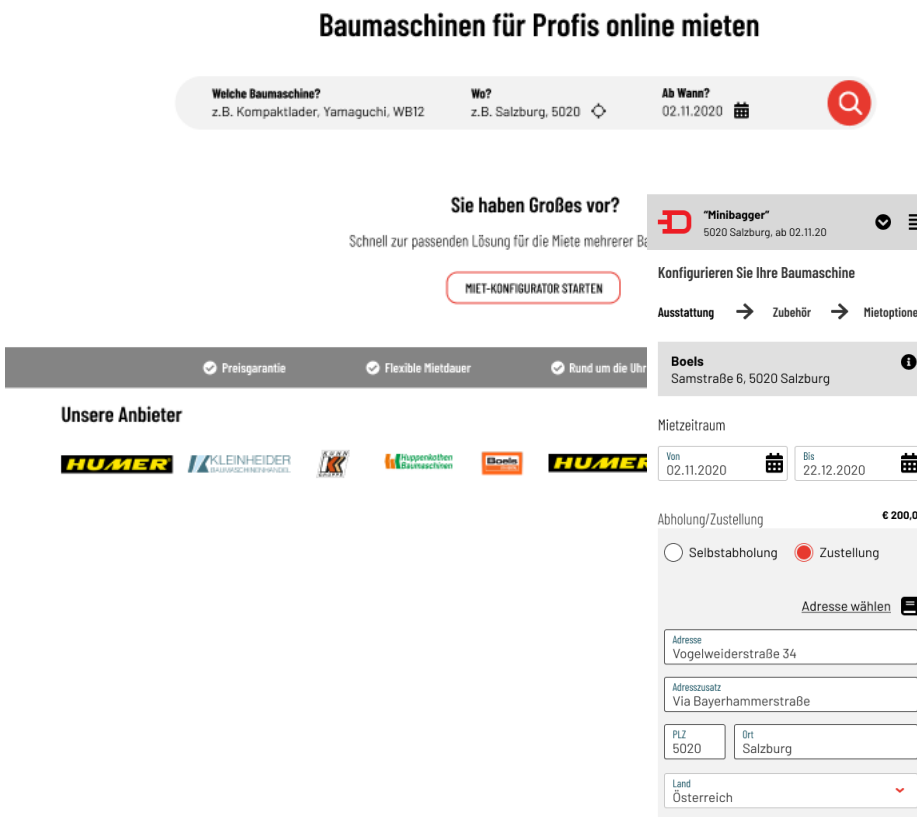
Baumaschinen für Profis online mieten

Welche Baumaschine?
z.B. Kompaktlader, Yamaguchi, WB12

Wo?
z.B. Salzburg, 5020

Ab Wann?
02.11.2020

Sie haben Großes vor?

Schnell zur passenden Lösung für die Miete mehrerer Ba

MIET-KONFIGURATOR STARTEN

Preisgarantie
Flexible Mietdauer
Rund um die Uhr

Unsere Anbieter

HUMER
KLEINHEIDER BAUMASCHINENHANDEL
KOHL
Huppenkothen Baumaschinen
Boels
HUMER

"Minibagger"
5020 Salzburg, ab 02.11.20

Konfigurieren Sie Ihre Baumaschine

Ausstattung → Zubehör → Mietoptione

Boels
Samstraße 6, 5020 Salzburg

Mietzeitraum

Von
02.11.2020

Bis
22.12.2020

Abholung/Zustellung
€ 200,0

Selbstabholung
Zustellung

Adresse wählen

Adresse
Vogelweiderstraße 34

Adresszusatz
Via Bayerhammerstraße

PLZ
5020

Ort
Salzburg

Land
Österreich